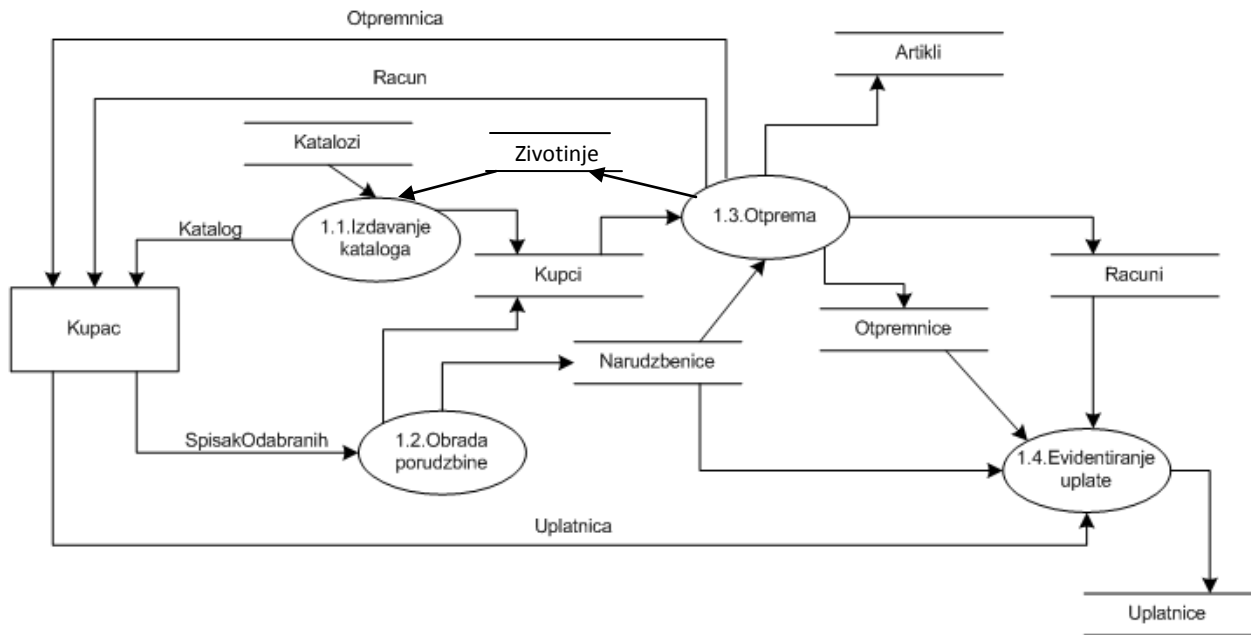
Otpremnica

Racun

Artikli

Katalozi

Zivotinje

Katalog

1.1.Izdavanje kataloga

1.3.Otprema

Kupci

Racuni

Kupac

Otpremnice

Narudzbenice

SpisakOdabranih

1.2.Obrada porudzbine

1.4.Evidentiranje uplate

Uplatnica

Uplatnice